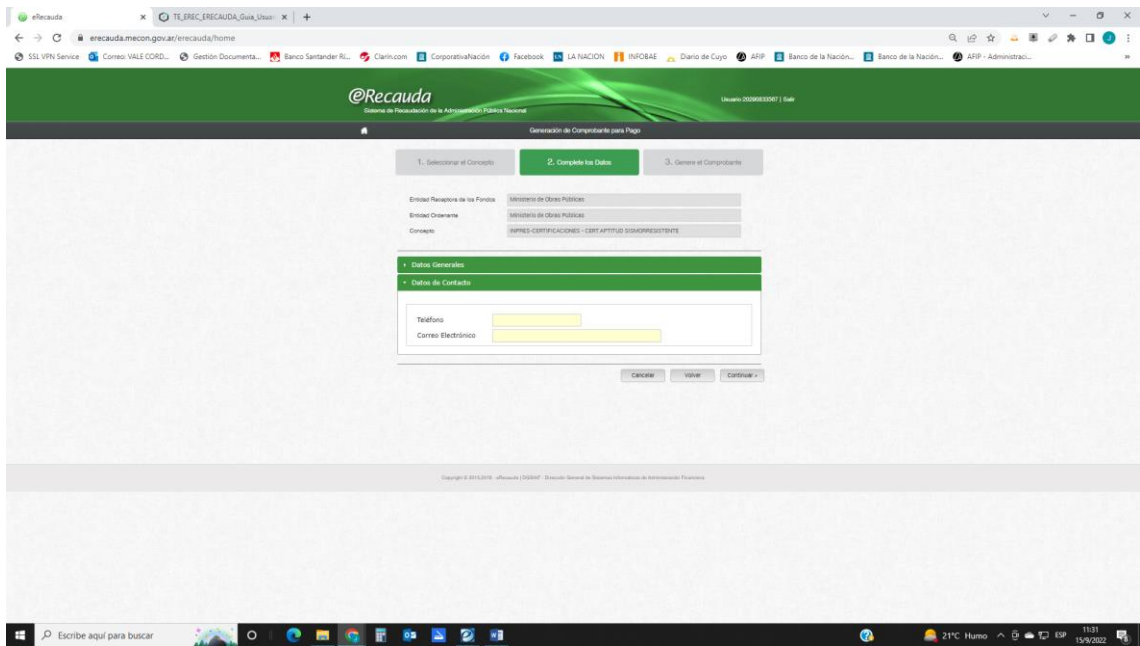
eRecauda × TE_EREC_ERECAUDA_Guia_Usua × +

erecauda.mecon.gov.ar/erecauda/home

SSL VPN Service Correo: VALE CORD... Gestión Documenta... Banco Santander Ri... Clarin.com CorporativaNación Facebook LA NACION INFOBAE Diario de Cuyo AFIP Banco de la Nación... Banco de la Nación... AFIP - Administraci...

eRecauda
Sistema de Recaudación de la Administración Pública Nacional

Usuario 20290833347 | Salir

Generación de Comprobante para Pago

1. Seleccionar el Concepto
2. Complete los Datos
3. Genere el Comprobante

Entidad Receptora de los Fondos Ministerio de Obras Publicas
Entidad Ordenante Ministerio de Obras Publicas
Concepto INPRES-CERTIFICACIONES - CERT APTITUD SISMORRESISTENTE

Datos Generales
Datos de Contacto

Teléfono
Correo Electrónico

Cancelar Volver Continuar »

Copyright © 2013-2018 - eRecauda | DGSIAF - Dirección General de Sistemas Informáticos de Administración Financiera

Escribe aquí para buscar

21°C Humo ESP 11:31 15/9/2022